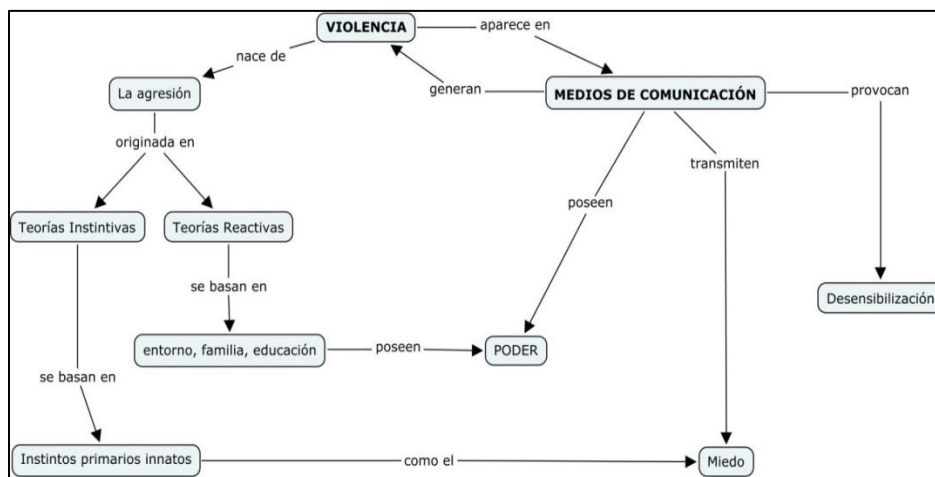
VIOLENCIA
aparece en
nace de
La agresión
generan
MEDIOS DE COMUNICACIÓN
provocan
originada en
transmiten
poseen
Teorías Instintivas
Teorías Reactivas
se basan en
Desensibilización
entorno, familia, educación
poseen
PODER
se basan en
Instintos primarios innatos
como el
Miedo